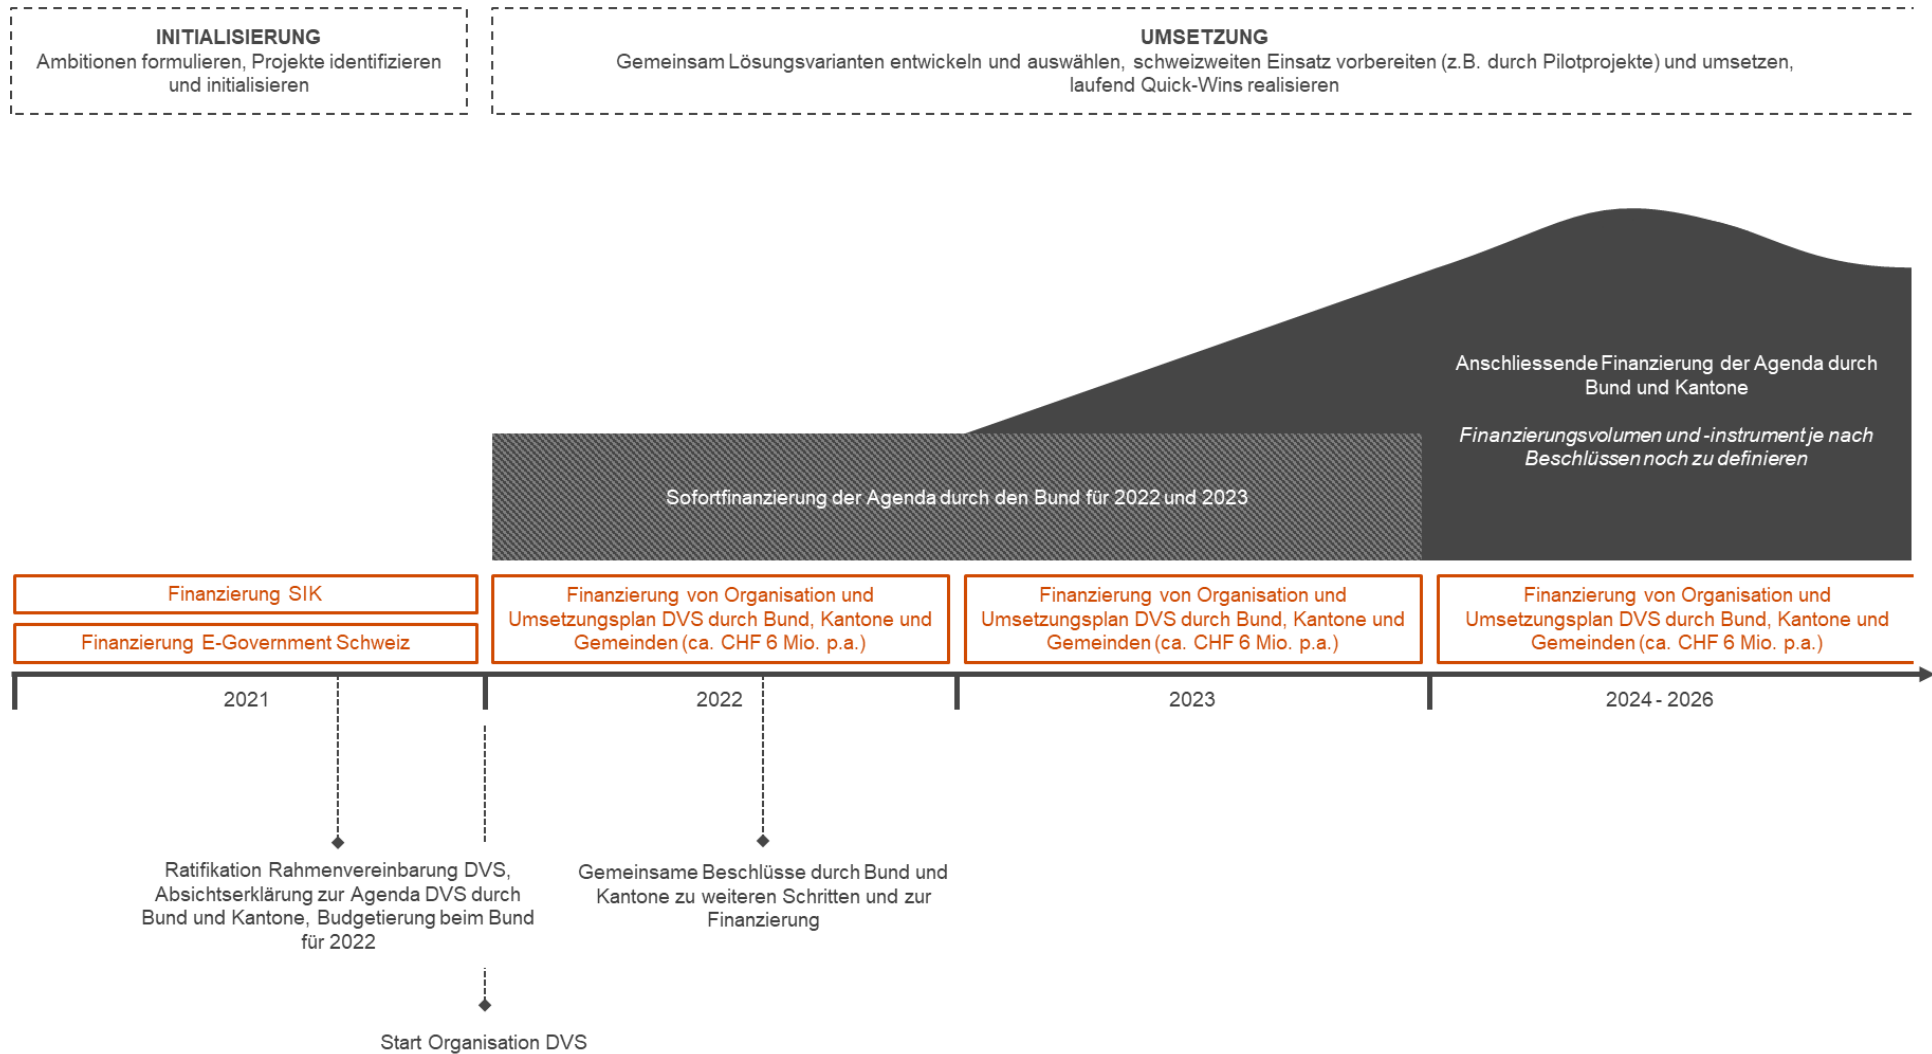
INITIALISIERUNG
Ambitionen formulieren, Projekte identifizieren und initialisieren

UMSETZUNG
Gemeinsam Lösungsvarianten entwickeln und auswählen, schweizweiten Einsatz vorbereiten (z.B. durch Pilotprojekte) und umsetzen, laufend Quick-Wins realisieren

Anschliessende Finanzierung der Agenda durch Bund und Kantone

Finanzierungsvolumen und -instrument je nach Beschlüssen noch zu definieren

Sofortfinanzierung der Agenda durch den Bund für 2022 und 2023

Finanzierung SIK

Finanzierung E-Government Schweiz

Finanzierung von Organisation und Umsetzungsplan DVS durch Bund, Kantone und Gemeinden (ca. CHF 6 Mio. p.a.)

Finanzierung von Organisation und Umsetzungsplan DVS durch Bund, Kantone und Gemeinden (ca. CHF 6 Mio. p.a.)

Finanzierung von Organisation und Umsetzungsplan DVS durch Bund, Kantone und Gemeinden (ca. CHF 6 Mio. p.a.)

2021

2022

2023

2024 - 2026

Ratifikation Rahmenvereinbarung DVS, Absichtserklärung zur Agenda DVS durch Bund und Kantone, Budgetierung beim Bund für 2022

Gemeinsame Beschlüsse durch Bund und Kantone zu weiteren Schritten und zur Finanzierung

Start Organisation DVS